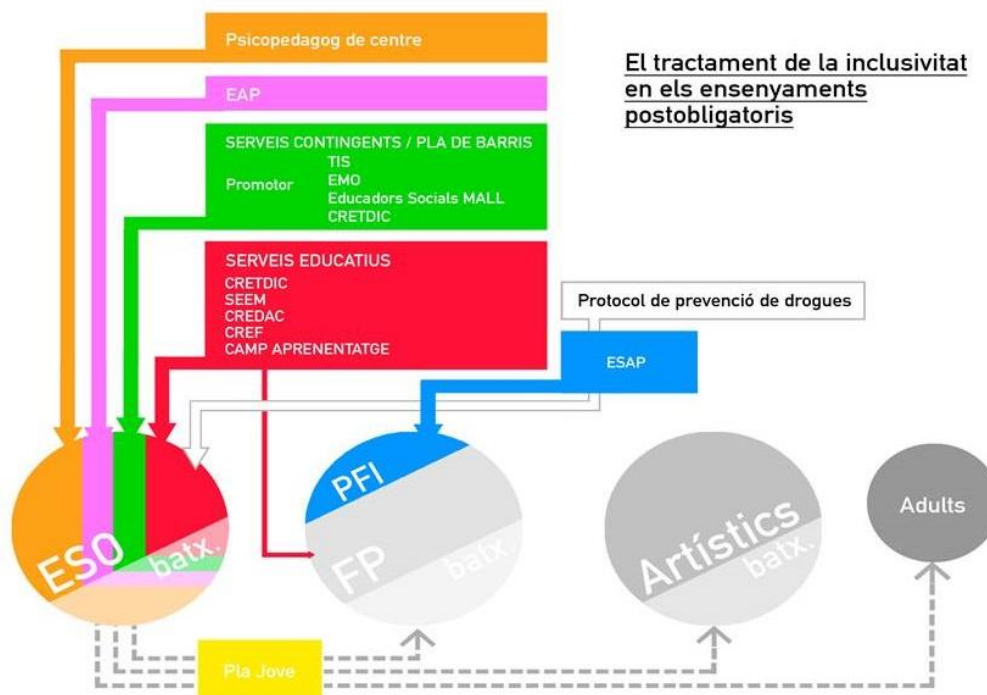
El tractament de la inclusivitat en els ensenyaments postobligatoris

Psicopedagog de centre

EAP

SERVEIS CONTINGENTS / PLA DE BARRIS
Promotor
TIS
EMO
Educadors Socials MALL
CRETDIC

SERVEIS EDUCATIUS
CRETDIC
SEEM
CREDAC
CREF
CAMP APRENENTATGE

Protocol de prevenció de drogues

ESAP

ESO
batx.

PFI
FP
batx.

Artístics
batx.

Adults

Pla Jove